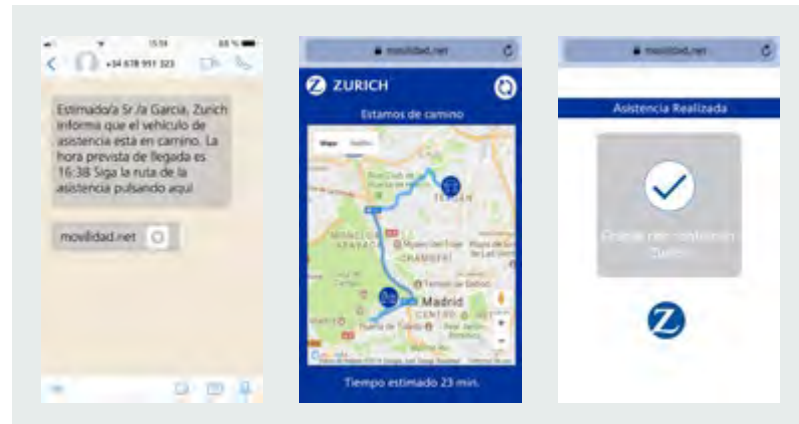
15:51
+34 678 951 323

Estimado/a Sr./a Garcia, Zurich informa que el vehículo de asistencia está en camino. La hora prevista de llegada es 16:38 Siga la ruta de la asistencia pulsando aquí

movilidad.net

movilidad.net

ZURICH

Estamos de camino

Mapa
Satélite

Madrid
CENTRO
CHAMBERÍ
TETUÁN
MONCLOA-ARAVACA

Tiempo estimado 23 min.

movilidad.net

Asistencia Realizada

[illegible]